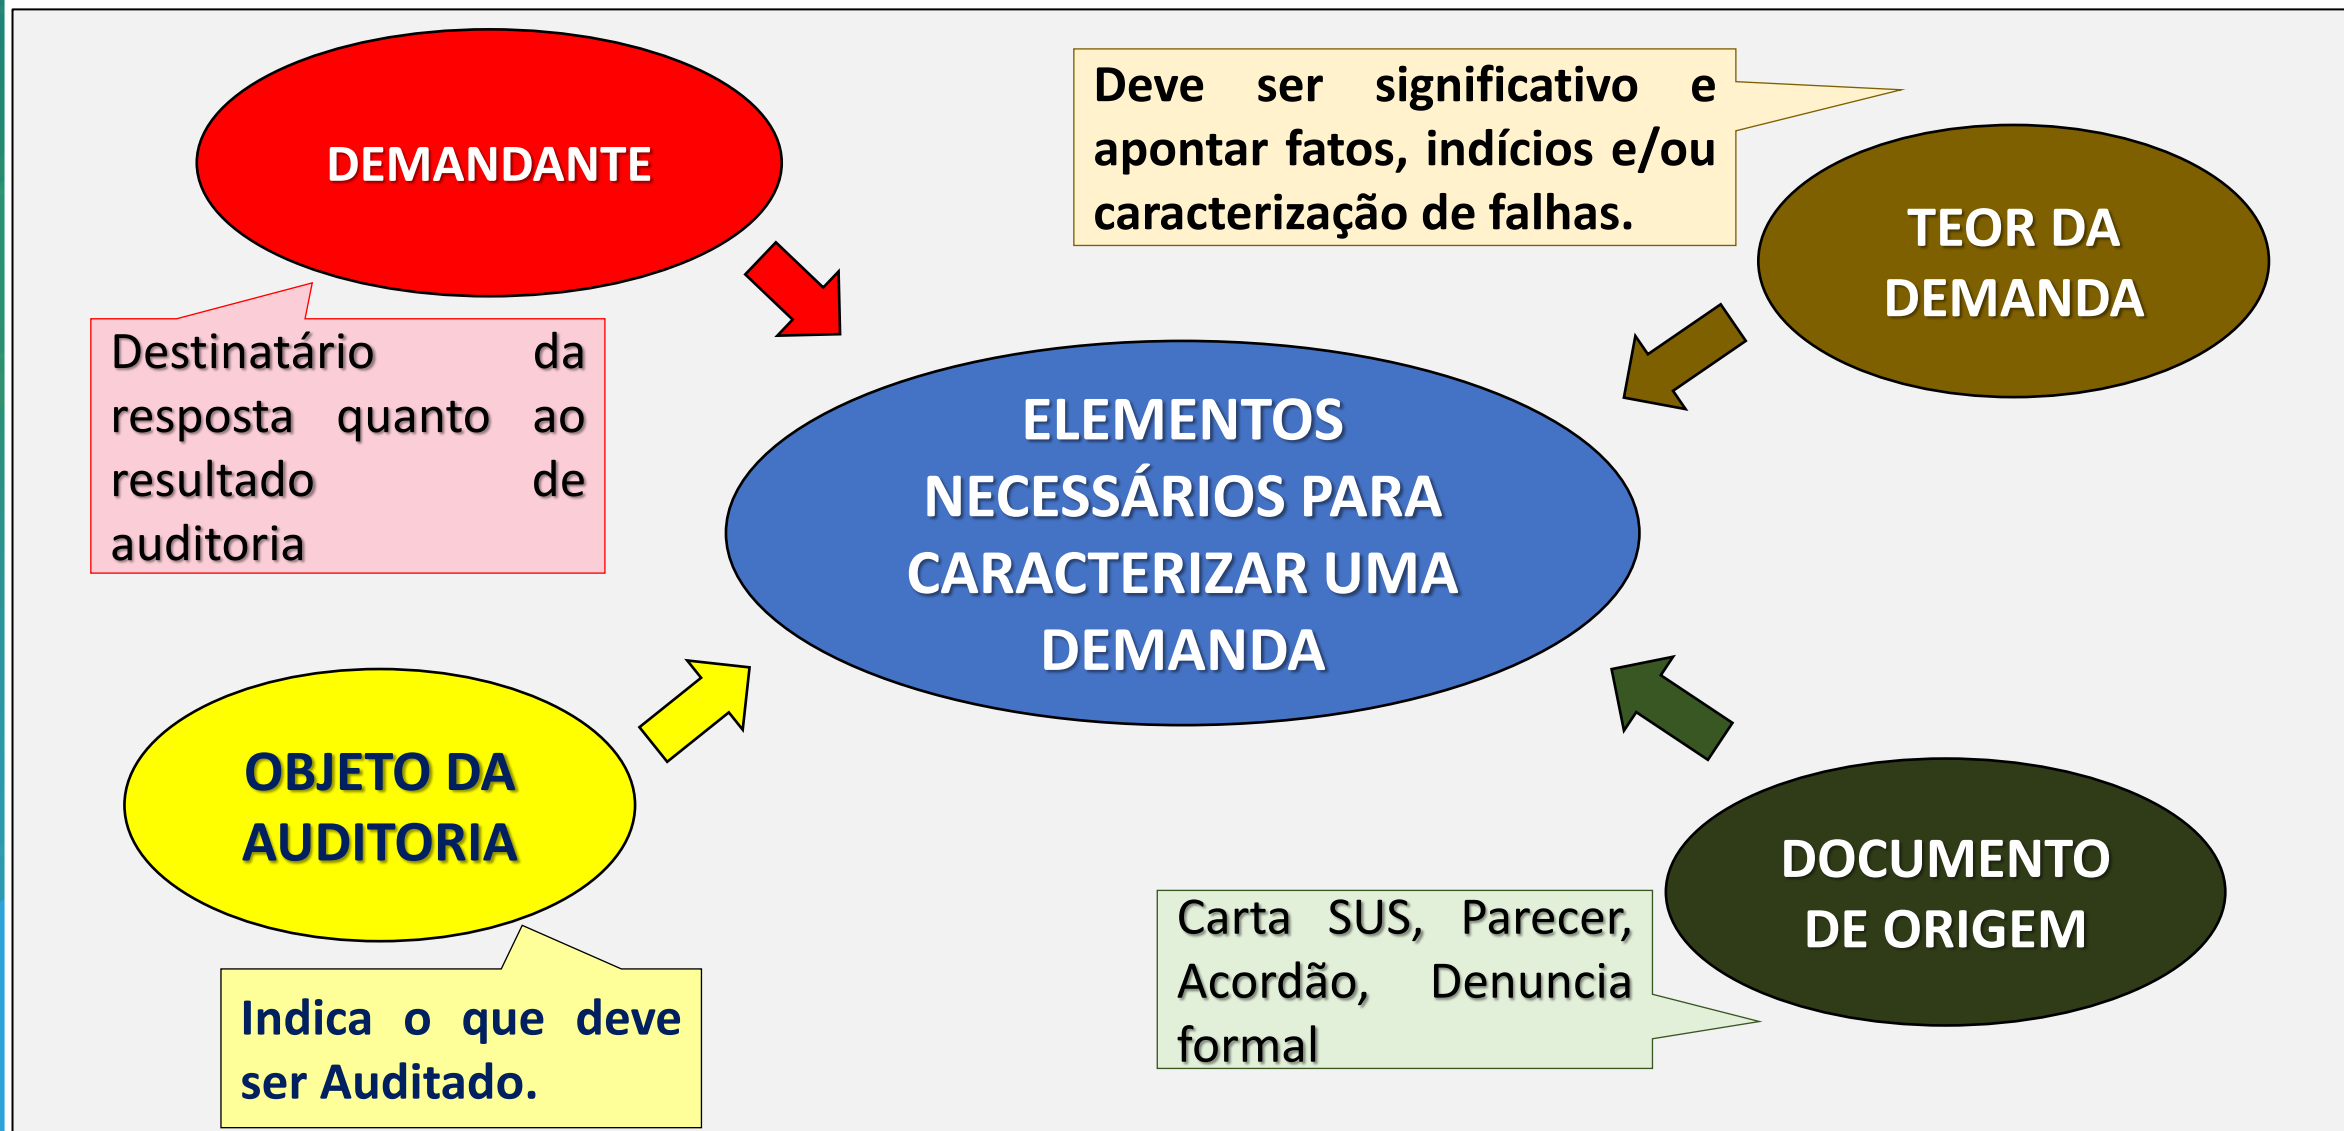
DEMANDANTE

Deve ser significativo e apontar fatos, indícios e/ou caracterização de falhas.

TEOR DA DEMANDA

Destinatário da resposta quanto ao resultado de auditoria

ELEMENTOS NECESSÁRIOS PARA CARACTERIZAR UMA DEMANDA

OBJETO DA AUDITORIA

DOCUMENTO DE ORIGEM

Carta SUS, Parecer, Acordão, Denuncia formal

Indica o que deve ser Auditado.